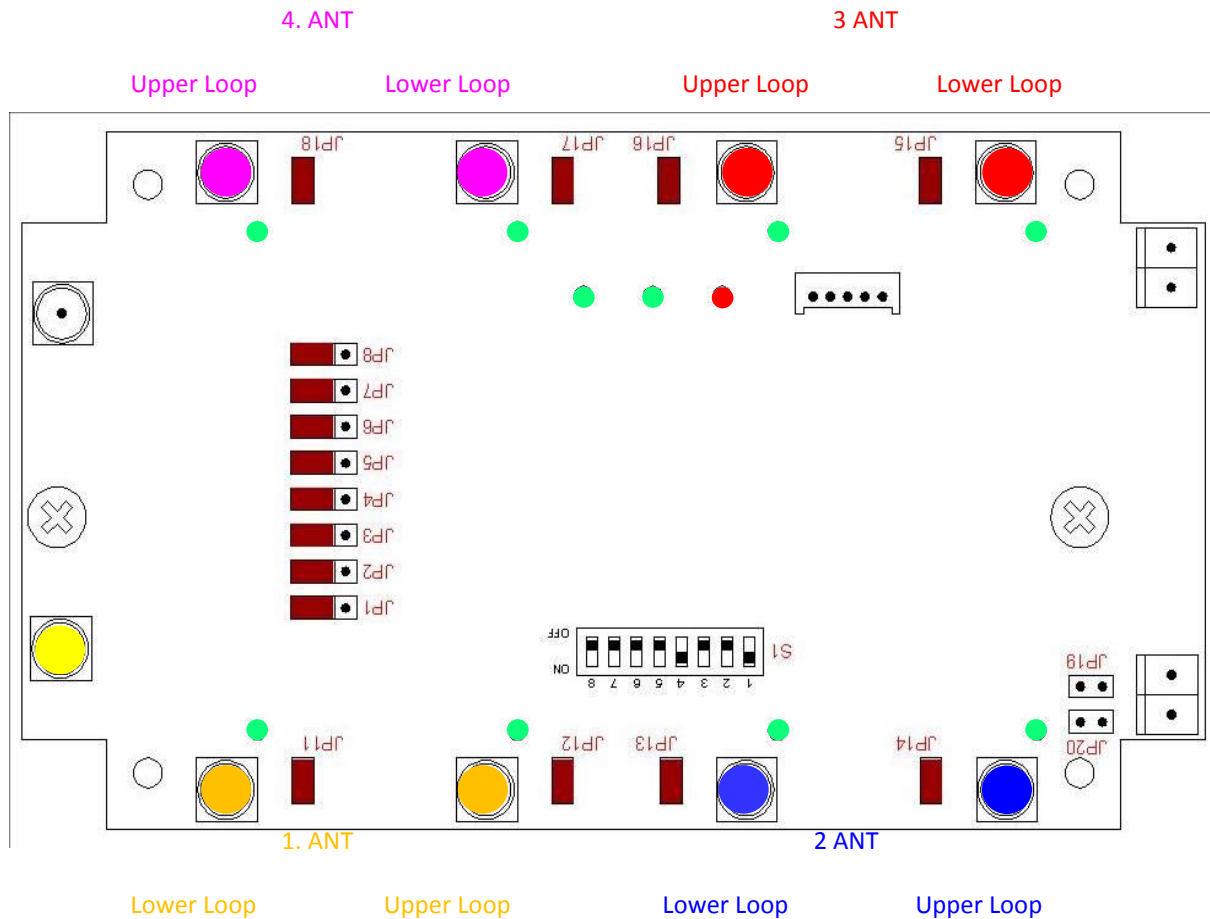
4. ANT

3 ANT

Upper Loop

Lower Loop

Upper Loop

Lower Loop

JP18

JP17

JP16

JP15

JP8

JP7

JP6

JP5

JP4

JP3

JP2

JP1

OFF

ON

S1

1 2 3 4 5 6 7 8

JP19

JP20

JP11

JP12

JP13

JP14

1. ANT

2 ANT

Lower Loop

Upper Loop

Lower Loop

Upper Loop